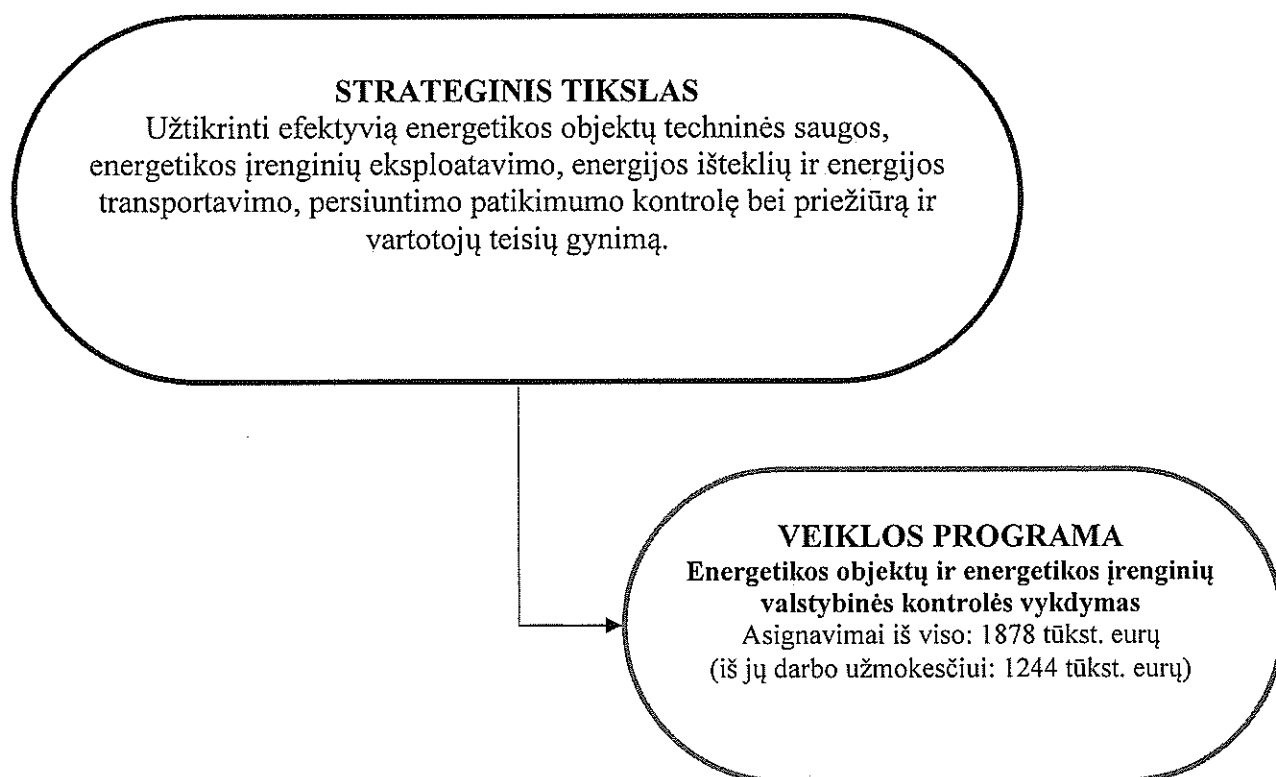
STRATEGINIS TIKSLAS
Užtikrinti efektyvią energetikos objektų techninės saugos, energetikos įrenginių eksploatavimo, energijos išteklių ir energijos transportavimo, persiuntimo patikimumo kontrolę bei priežiūrą ir vartotojų teisių gynimą.

VEIKLOS PROGRAMA
Energetikos objektų ir energetikos įrenginių valstybinės kontrolės vykdymas
Asignavimai iš viso: 1878 tūkst. eurų
(iš jų darbo užmokesčiui: 1244 tūkst. eurų)